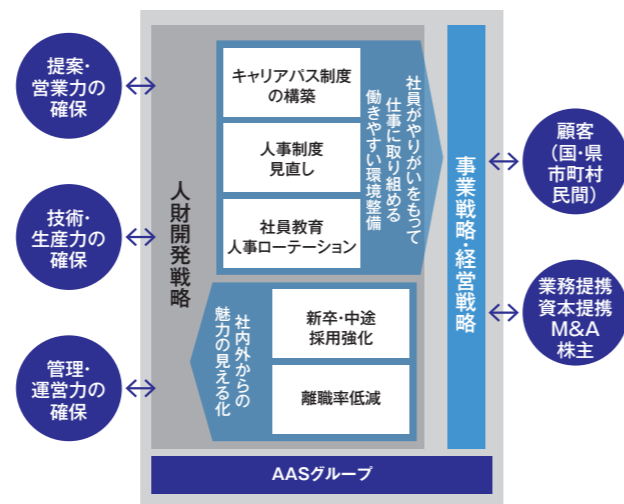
提案・営業力の確保

技術・生産力の確保

管理・運営力の確保

人財開発戦略

キャリアパス制度の構築

人事制度見直し

社員教育人事ローテーション

社員がやりがいをもって仕事に取り組める働きやすい環境整備

社内外からの魅力の見える化

新卒・中途採用強化

離職率低減

事業戦略・経営戦略

顧客（国・県市町村民間）

業務提携資本提携M&A株主

AASグループ